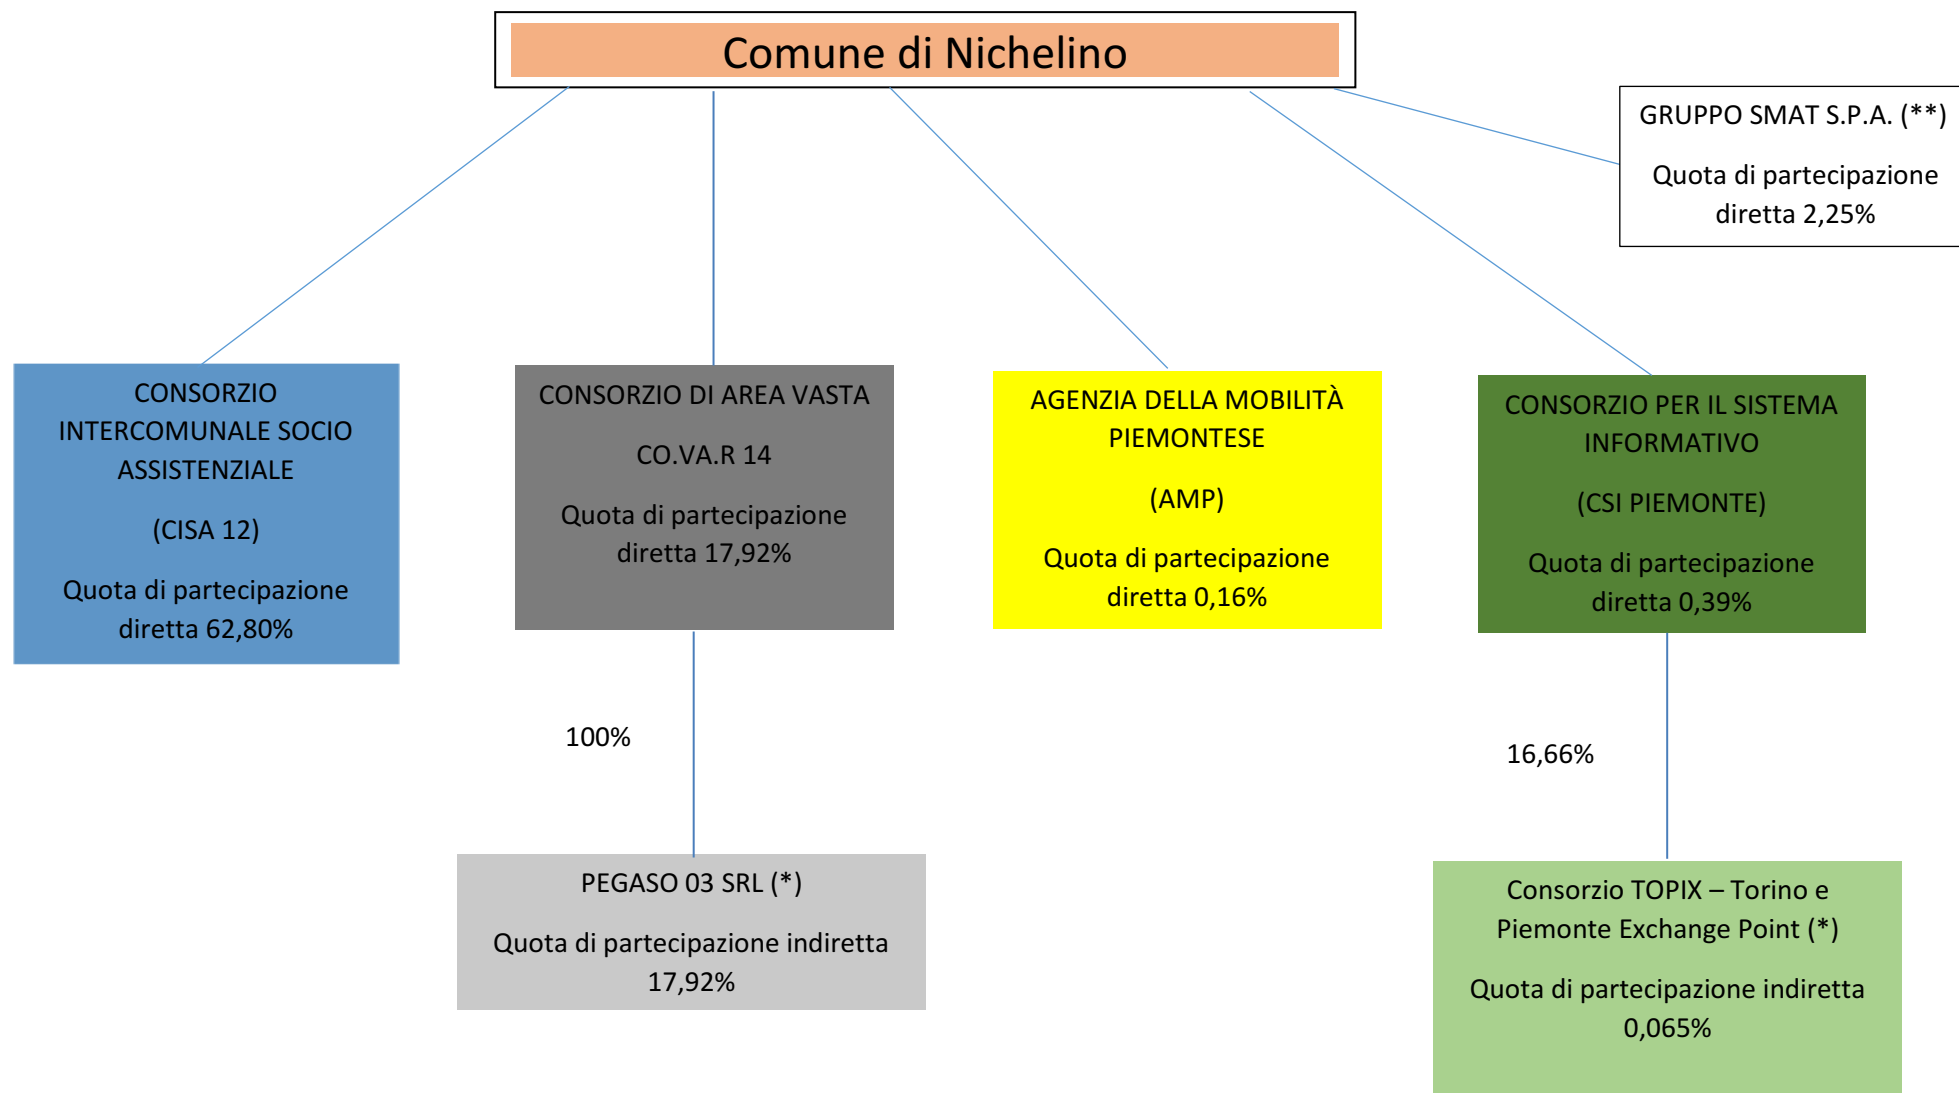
Comune di Nichelino

GRUPPO SMAT S.P.A. (**)

Quota di partecipazione diretta 2,25%

CONSORZIO INTERCOMUNALE SOCIO ASSISTENZIALE

(CISA 12)

Quota di partecipazione diretta 62,80%

CONSORZIO DI AREA VASTA

CO.VA.R 14

Quota di partecipazione diretta 17,92%

AGENZIA DELLA MOBILITÀ PIEMONTESE

(AMP)

Quota di partecipazione diretta 0,16%

CONSORZIO PER IL SISTEMA INFORMATIVO

(CSI PIEMONTE)

Quota di partecipazione diretta 0,39%

100%

16,66%

PEGASO 03 SRL (*)

Quota di partecipazione indiretta 17,92%

Consorzio TOPIX – Torino e Piemonte Exchange Point (*)

Quota di partecipazione indiretta 0,065%